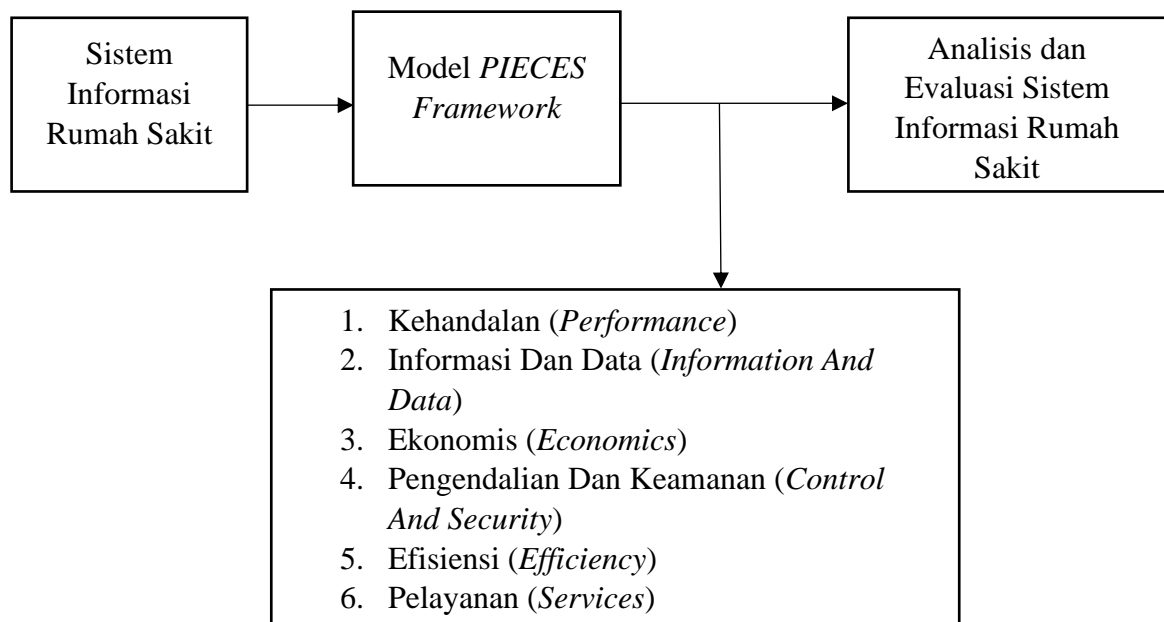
Sistem Informasi Rumah Sakit

Model PIECES Framework

Analisis dan Evaluasi Sistem Informasi Rumah Sakit

1. Kehandalan (Performance)
2. Informasi Dan Data (Information And Data)
3. Ekonomis (Economics)
4. Pengendalian Dan Keamanan (Control And Security)
5. Efisiensi (Efficiency)
6. Pelayanan (Services)